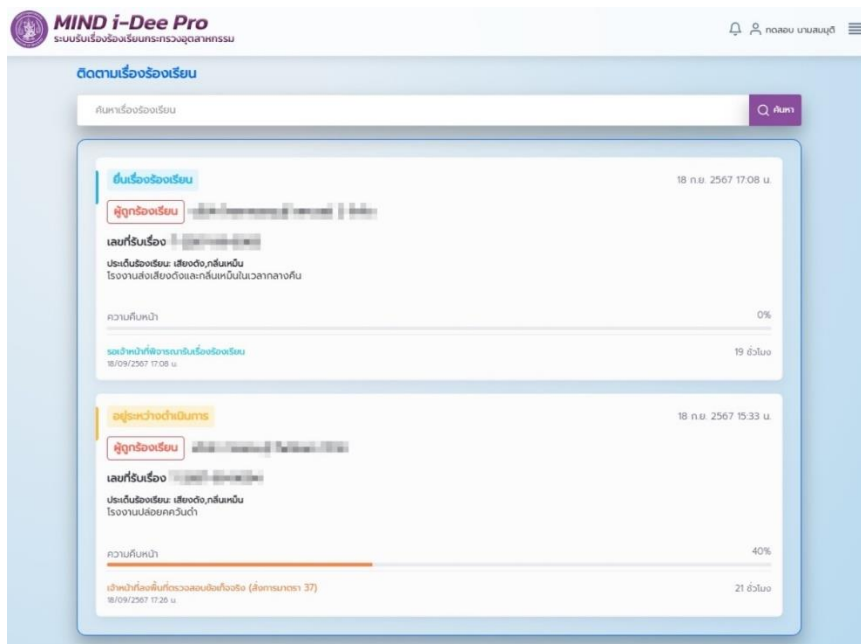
MIND i-Dee Pro
ระบบรับเรื่องร้องเรียนกระทรวงอุตสาหกรรม

ทดสอบ นามสมมุติ

ติดตามเรื่องร้องเรียน

ค้นหาเรื่องร้องเรียน

ค้นหา

ยื่นเรื่องร้องเรียน

18 ก.ย. 2567 17:08 น.

ผู้ถูกร้องเรียน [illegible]

เลขที่รับเรื่อง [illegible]

ประเด็นร้องเรียน: เสียงดัง,กลิ่นเหม็น
โรงงานส่งเสียงดังและกลิ่นเหม็นในเวลากลางคืน

ความคืบหน้า

0%

รอเจ้าหน้าที่พิจารณารับเรื่องร้องเรียน
18/09/2567 17:08 น.

19 ชั่วโมง

อยู่ระหว่างดำเนินการ

18 ก.ย. 2567 15:33 น.

ผู้ถูกร้องเรียน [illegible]

เลขที่รับเรื่อง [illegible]

ประเด็นร้องเรียน: เสียงดัง,กลิ่นเหม็น
โรงงานปล่อยควันดำ

ความคืบหน้า

40%

เจ้าหน้าที่ลงพื้นที่ตรวจสอบข้อเท็จจริง (สั่งการมาตรา 37)
18/09/2567 17:26 น.

21 ชั่วโมง